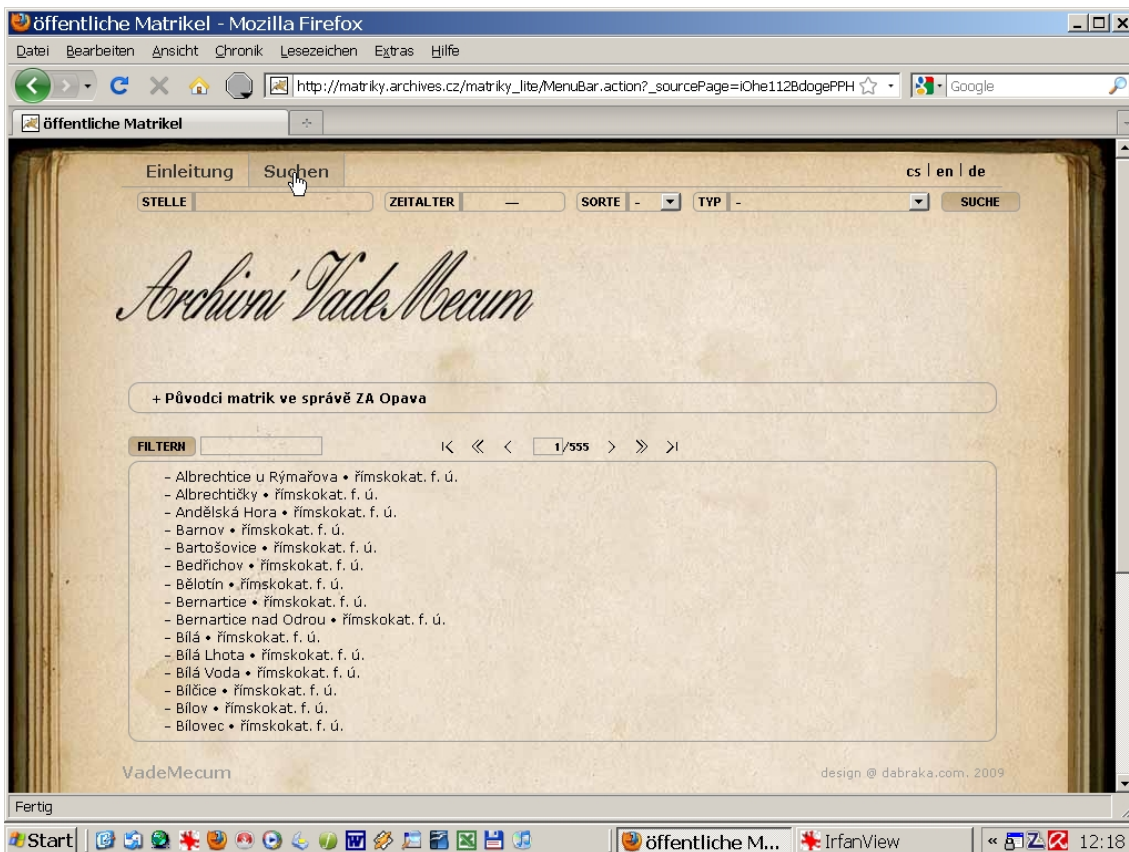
öffentliche Matrikel - Mozilla Firefox

Datei Bearbeiten Ansicht Chronik Lesezeichen Extras Hilfe

http://matriky.archives.cz/matriky_lite/MenuBar.action?_sourcePage=iOhe112BdogePPH

Google

öffentliche Matrikel

Einleitung Suchen

cs | en | de

STELLE ZEITALTER — SORTE - TYP - SUCHE

Archivní VadeMecum

+ Původci matrik ve správě ZA Opava

FILTERN

1/555

- Albrechtice u Rýmařova • římskokat. f. ú.
- Albrechtičky • římskokat. f. ú.
- Andělská Hora • římskokat. f. ú.
- Barnov • římskokat. f. ú.
- Bartošovice • římskokat. f. ú.
- Bedřichov • římskokat. f. ú.
- Bělotín • římskokat. f. ú.
- Bernartice • římskokat. f. ú.
- Bernartice nad Odrou • římskokat. f. ú.
- Bílá • římskokat. f. ú.
- Bílá Lhota • římskokat. f. ú.
- Bílá Voda • římskokat. f. ú.
- Bílčice • římskokat. f. ú.
- Bílov • římskokat. f. ú.
- Bílovec • římskokat. f. ú.

VadeMecum

design @ dabraka.com. 2009

Fertig

Start

öffentliche M...

IrfanView

12:18